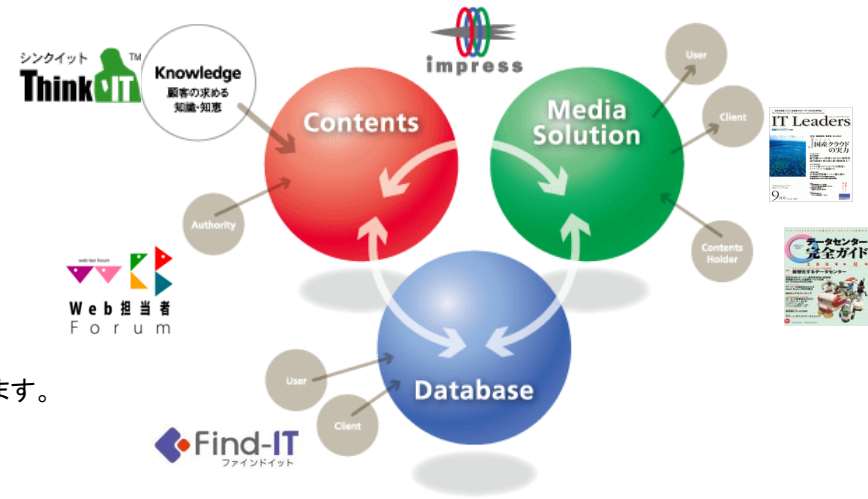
シンクイット
ThinkIT TM

Knowledge
顧客の求める
知識・知恵

impress

Contents

Media Solution

User

Client

IT Leaders

国産クラウドの実力

Authority

Contents Holder

データセンター完全ガイド

web tan forum
Web担当者
Forum

ます。

User

Client

Database

Find-IT
ファインドイット